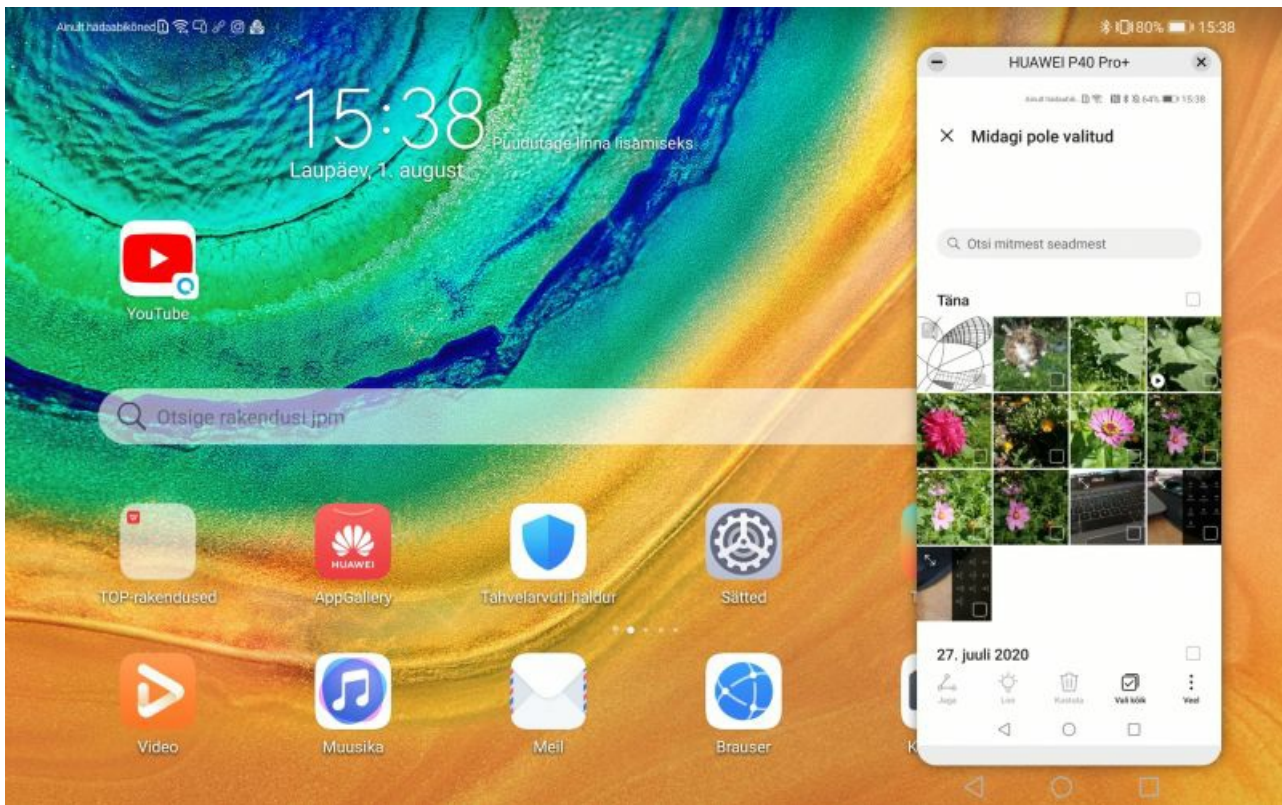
Ainult hädaabikõned

80% 15:38

15:38

Laupäev, 1. august

Puudutage linna lisamiseks

YouTube

Otsige rakendusi jpm

TOP-rakendused

HUAWEI

AppGallery

Tahvelarvuti haldur

Sätted

Video

Muusika

Meil

Brauser

HUAWEI P40 Pro+

Ainult hädaabik. 64% 15:38

Midagi pole valitud

Otsi mitmest seadmest

Täna

27. juuli 2020

Jaga

Loo

Kustuta

Vali kõik

Veel